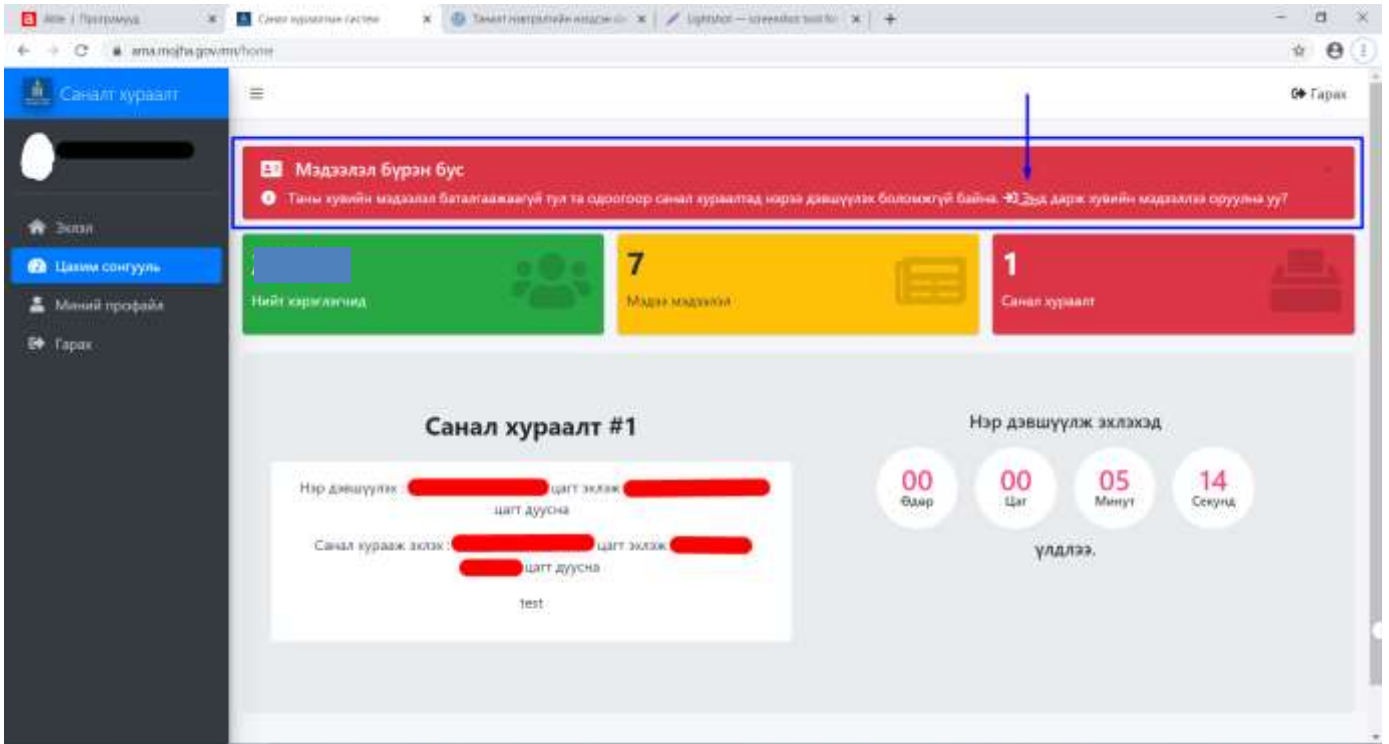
Able | Програмууд
Санал хураалтын систем
Танает нэвтрэлтийн кодын
Lightshot — screenshot tool for

ama.mojha.gov.mn/home

Санал хураалт

Гарах

Мэдээлэл бүрэн бус

Таны хувийн мэдээлэл баталгаажаагүй тул та одоогоор санал хураалтад нэрээ дэвшүүлэх боломжгүй байна. Энд дарж хувийн мэдээллээ оруулна уу?

Эхлэл
Цахим сонгууль
Миний профайл
Гарах

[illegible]
Нийт хэрэглэгчид

7
Мэдээ мэдээлэл

1
Санал хураалт

Санал хураалт #1

Нэр дэвшүүлэх : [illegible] цагт эхлэж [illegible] цагт дуусна

Санал хураалт эхлэх : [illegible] цагт эхлэж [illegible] цагт дуусна

test

Нэр дэвшүүлж эхлэхэд

| 00 | 00 | 05 | 14 |
|---|---|---|---|
| Өдөр | Цаг | Минут | Секунд |

үлдлээ.